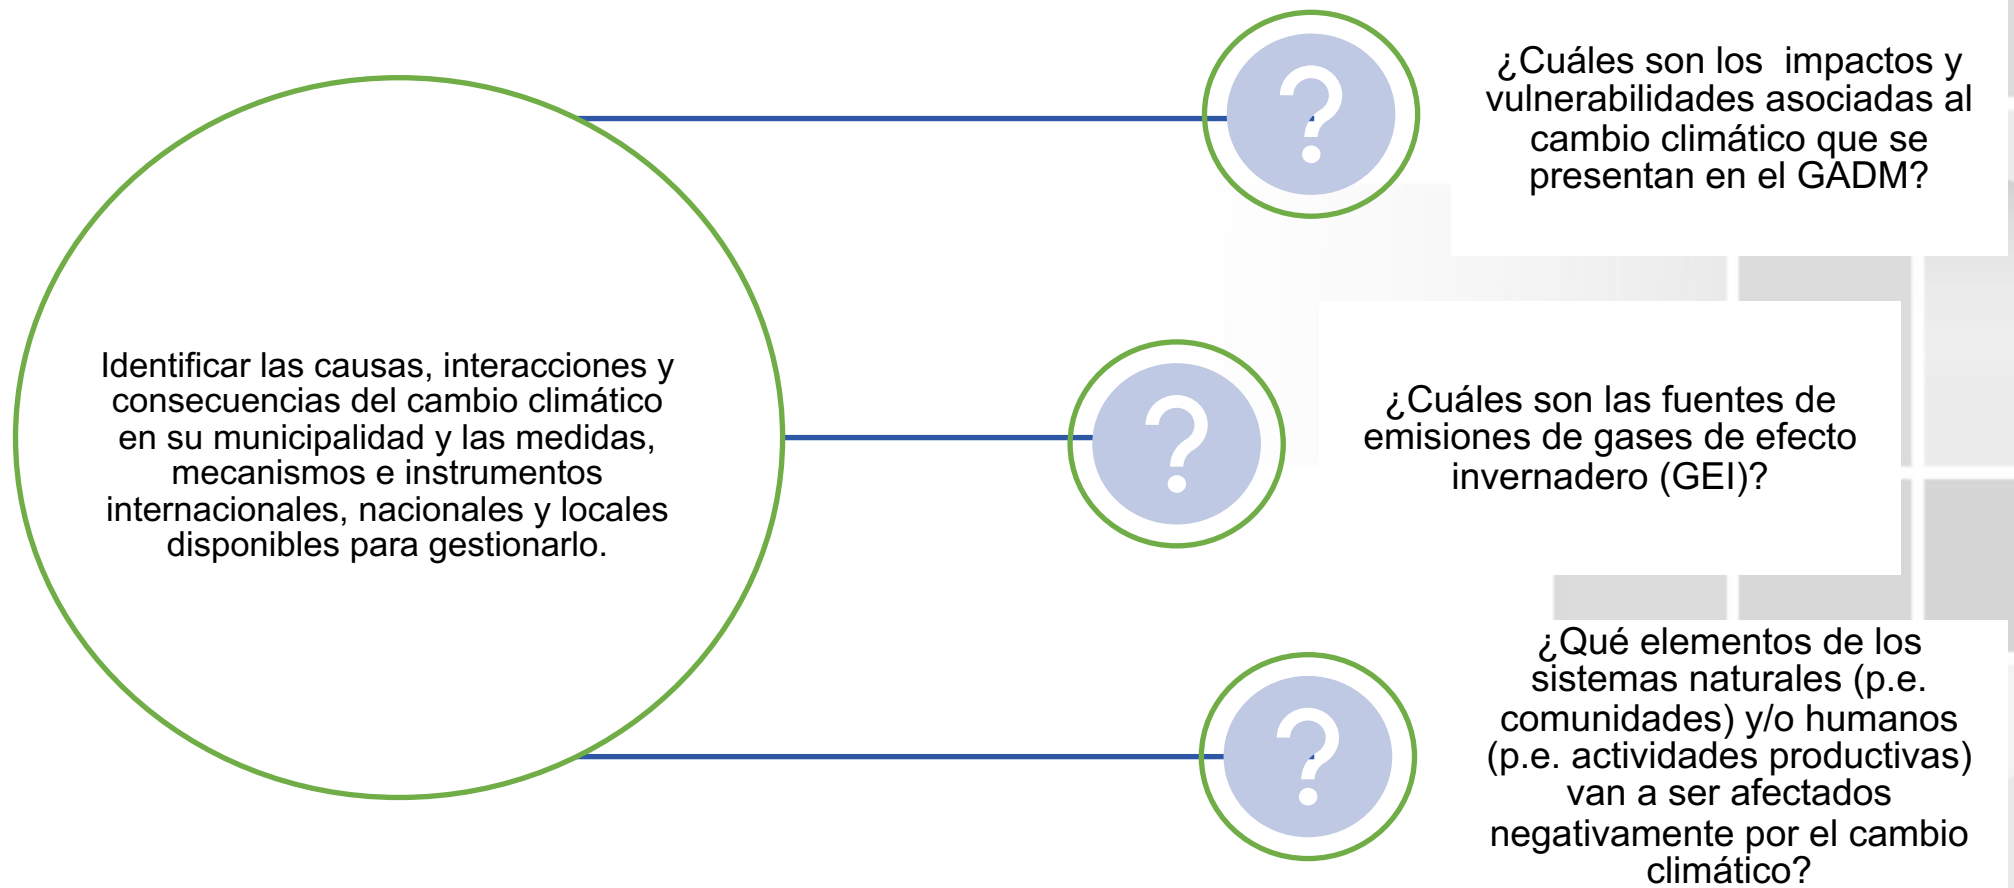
Identificar las causas, interacciones y consecuencias del cambio climático en su municipalidad y las medidas, mecanismos e instrumentos internacionales, nacionales y locales disponibles para gestionarlo.

?

¿Cuáles son los impactos y vulnerabilidades asociadas al cambio climático que se presentan en el GADM?

?

¿Cuáles son las fuentes de emisiones de gases de efecto invernadero (GEI)?

?

¿Qué elementos de los sistemas naturales (p.e. comunidades) y/o humanos (p.e. actividades productivas) van a ser afectados negativamente por el cambio climático?